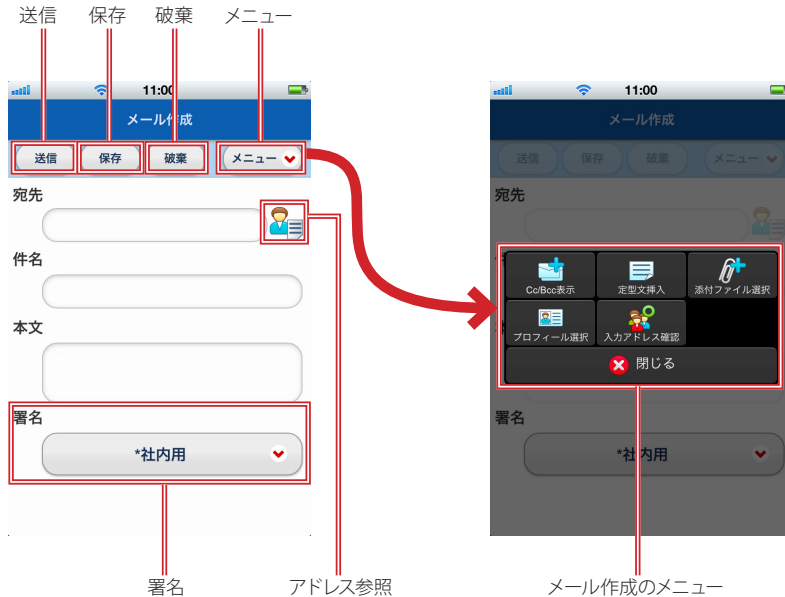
送信　保存　破棄　メニュー

11:00

メール作成

送信　保存　破棄　メニュー

宛先

件名

本文

署名

*社内用

署名　アドレス参照

11:00

メール作成

送信　保存　破棄　メニュー

宛先

Cc/Bcc表示　定型文挿入　添付ファイル選択

プロフィール選択　入力アドレス確認

閉じる

署名

*社内用

メール作成のメニュー